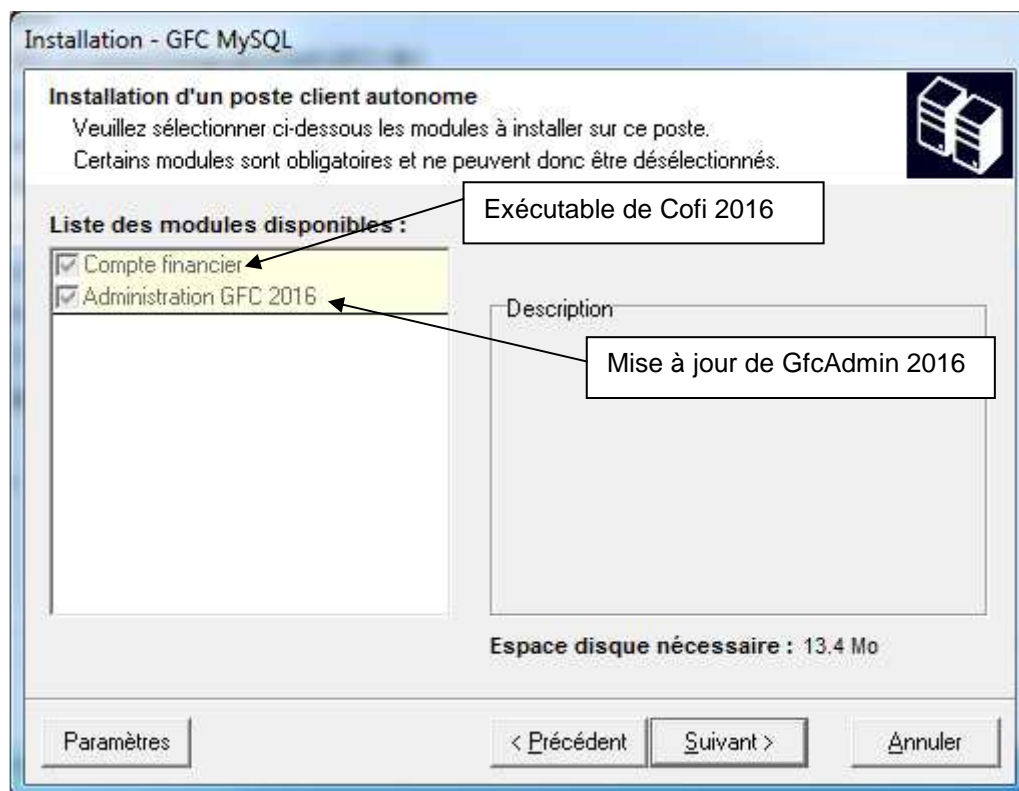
Installation - GFC MySQL

Installation d'un poste client autonome
Veuillez sélectionner ci-dessous les modules à installer sur ce poste.
Certains modules sont obligatoires et ne peuvent donc être désélectionnés.

Liste des modules disponibles :

Exécutable de Cofi 2016

Compte financier
Administration GFC 2016

Description

Mise à jour de GfcAdmin 2016

Espace disque nécessaire : 13.4 Mo

Paramètres

< Précédent

Suivant >

Annuler